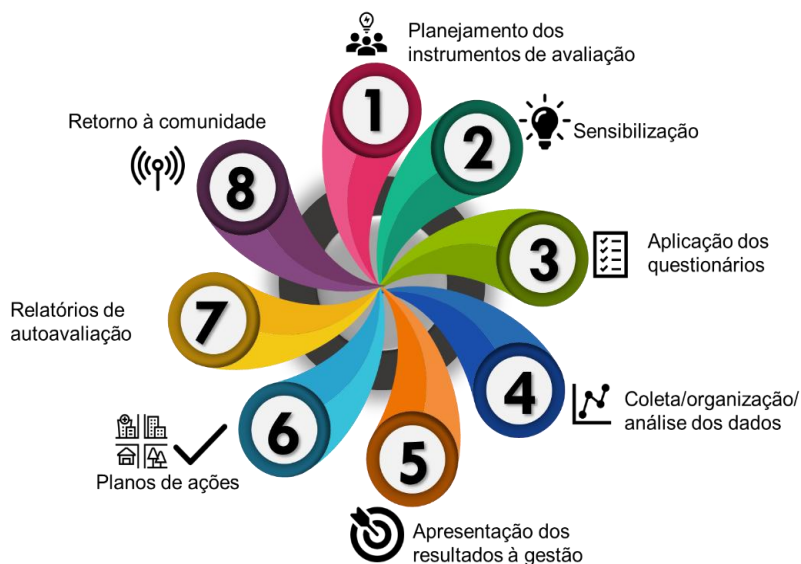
1
Planejamento dos instrumentos de avaliação

2
Sensibilização

3
Aplicação dos questionários

4
Coleta/organização/ análise dos dados

5
Apresentação dos resultados à gestão

6
Planos de ações

7
Relatórios de autoavaliação

8
Retorno à comunidade